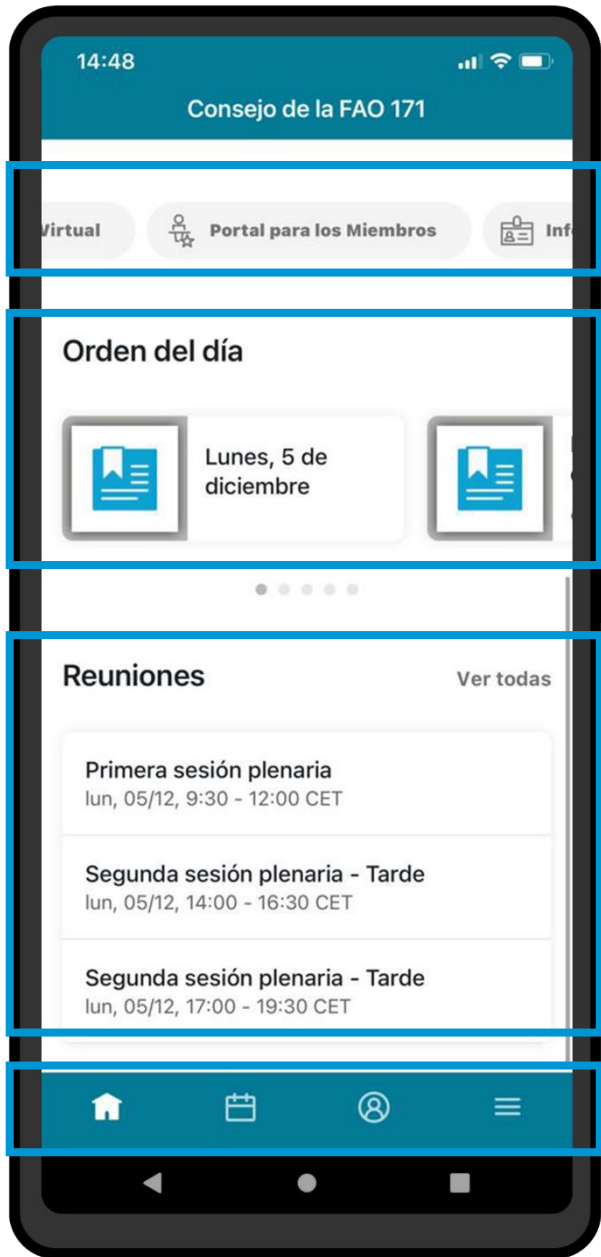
14:48

Consejo de la FAO 171

Virtual Portal para los Miembros Inf

Orden del día

Lunes, 5 de diciembre

Reuniones Ver todas

Primera sesión plenaria
lun, 05/12, 9:30 - 12:00 CET

Segunda sesión plenaria - Tarde
lun, 05/12, 14:00 - 16:30 CET

Segunda sesión plenaria - Tarde
lun, 05/12, 17:00 - 19:30 CET